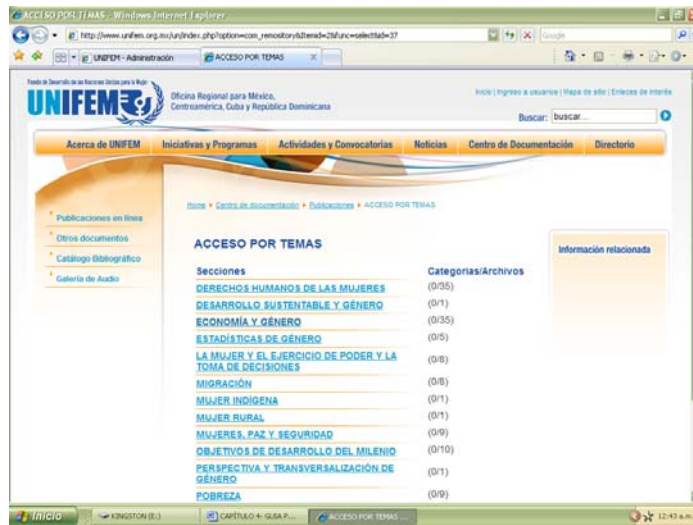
ACCESO POR TEMAS - Windows Internet Explorer

http://www.unifem.org.mx/un/index.php?option=com_remository&Itemid=28&func=select&id=37

Google

UNIFEM - Administración

ACCESO POR TEMAS

Fondo de Desarrollo de las Naciones Unidas para la Mujer

UNIFEM

Oficina Regional para México, Centroamérica, Cuba y República Dominicana

Inicio | Ingreso a usuarios | Mapa de sitio | Enlaces de interés

Buscar: buscar...

Acerca de UNIFEM | Iniciativas y Programas | Actividades y Convocatorias | Noticias | Centro de Documentación | Directorio

Publicaciones en línea
Otros documentos
Catálogo Bibliográfico
Galería de Audio

Home ▸ Centro de documentación ▸ Publicaciones ▸ ACCESO POR TEMAS

ACCESO POR TEMAS

Información relacionada

| Secciones | Categorías/Archivos |
|---|---|
| DERECHOS HUMANOS DE LAS MUJERES | (0/35) |
| DESARROLLO SUSTENTABLE Y GÉNERO | (0/1) |
| ECONOMÍA Y GÉNERO | (0/35) |
| ESTADÍSTICAS DE GÉNERO | (0/5) |
| LA MUJER Y EL EJERCICIO DE PODER Y LA TOMA DE DECISIONES | (0/8) |
| MIGRACIÓN | (0/8) |
| MUJER INDÍGENA | (0/1) |
| MUJER RURAL | (0/1) |
| MUJERES, PAZ Y SEGURIDAD | (0/9) |
| OBJETIVOS DE DESARROLLO DEL MILENIO | (0/10) |
| PERSPECTIVA Y TRANSVERSALIZACIÓN DE GÉNERO | (0/1) |
| POBREZA | (0/9) |

Inicio | KINGSTON (E:) | CAPÍTULO 4- GUIA P... | ACCESO POR TEMAS ... | 12:43 a.m.